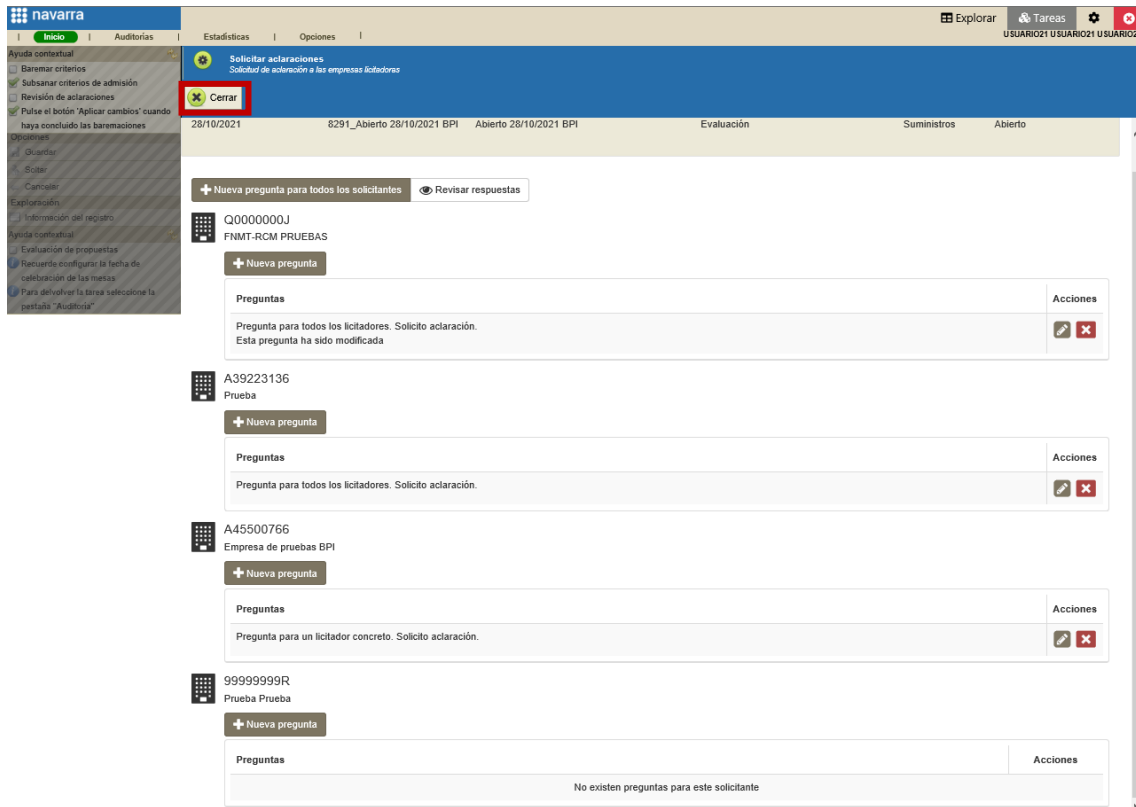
navarra

| Inicio | Auditorías | Estadísticas | Opciones |

Explorar Tareas
USUARIO21 USUARIO21 USUARIO2

Ayuda contextual
Baremar criterios
Subsanar criterios de admisión
Revisión de aclaraciones
Pulse el botón 'Aplicar cambios' cuando haya concluido las baremaciones
Opciones
Guardar
Soltar
Cancelar
Exploración
Información del registro
Ayuda contextual
Evaluación de propuestas
Recuerde configurar la fecha de celebración de las mesas
Para delvolver la tarea seleccione la pestaña "Auditoria"

Solicitar aclaraciones
Solicitud de aclaración a las empresas licitadoras

Cerrar

28/10/2021 8291_Abierto 28/10/2021 BPI Abierto 28/10/2021 BPI Evaluación Suministros Abierto

Nueva pregunta para todos los solicitantes | Revisar respuestas

Q0000000J
FNMT-RCM PRUEBAS
Nueva pregunta

| Preguntas | Acciones |
|---|---|
| Pregunta para todos los licitadores. Solicito aclaración. Esta pregunta ha sido modificada | |

A39223136
Prueba
Nueva pregunta

| Preguntas | Acciones |
|---|---|
| Pregunta para todos los licitadores. Solicito aclaración. | |

A45500766
Empresa de pruebas BPI
Nueva pregunta

| Preguntas | Acciones |
|---|---|
| Pregunta para un licitador concreto. Solicito aclaración. | |

99999999R
Prueba Prueba
Nueva pregunta

| Preguntas | Acciones |
|---|---|
| No existen preguntas para este solicitante | |